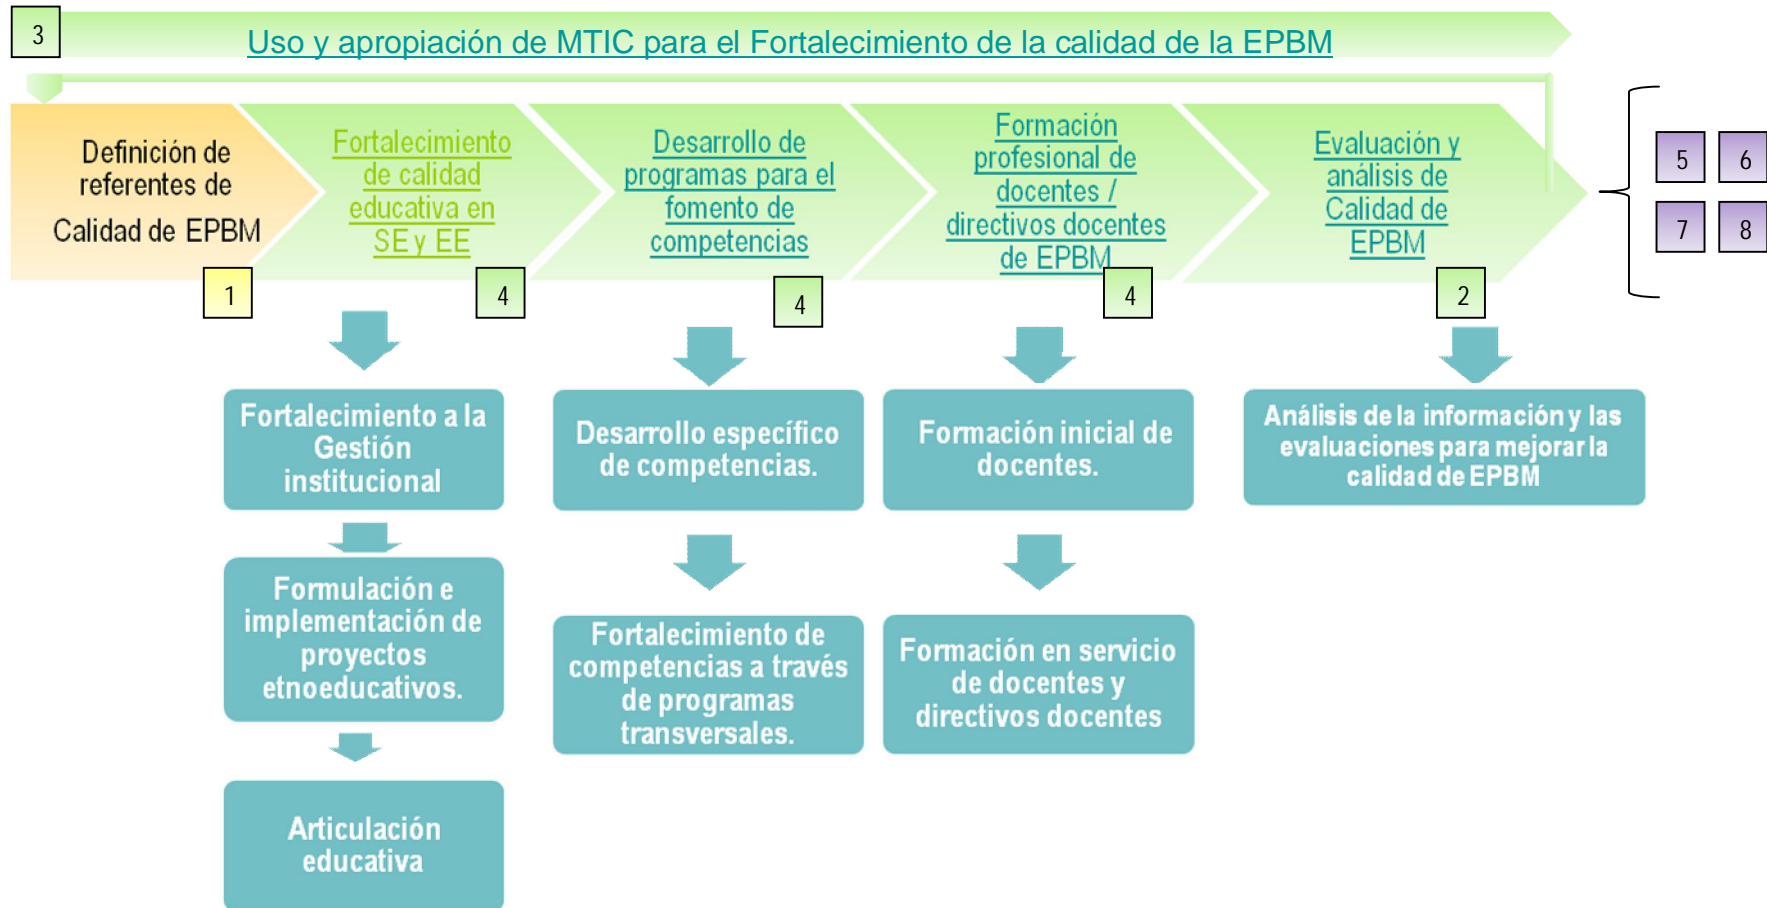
3

Uso y apropiación de MTIC para el Fortalecimiento de la calidad de la EPBM

Definición de referentes de Calidad de EPBM

1

Fortalecimiento de calidad educativa en SE y EE

4

Desarrollo de programas para el fomento de competencias

4

Formación profesional de docentes / directivos docentes de EPBM

4

Evaluación y análisis de Calidad de EPBM

2

5 6
7 8

Fortalecimiento a la Gestión institucional

Formulación e implementación de proyectos etnoeducativos.

Articulación educativa

Desarrollo específico de competencias.

Fortalecimiento de competencias a través de programas transversales.

Formación inicial de docentes.

Formación en servicio de docentes y directivos docentes

Análisis de la información y las evaluaciones para mejorar la calidad de EPBM